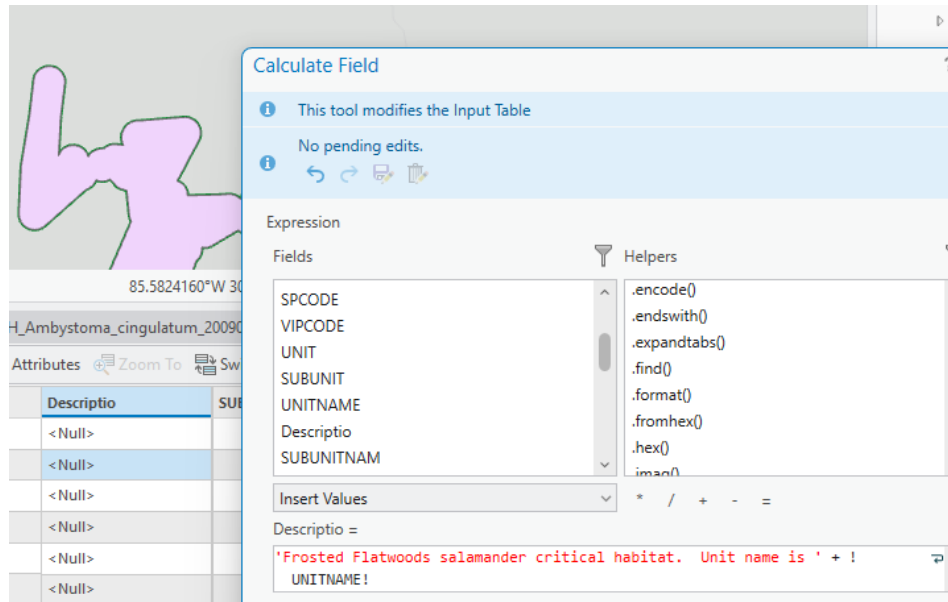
85.5824160°W 30

H_Ambystoma_cingulatum_20090

Attributes Zoom To Sw

| Descriptio | SU |
|---|---|
| <Null> | |
| <Null> | |
| <Null> | |
| <Null> | |
| <Null> | |
| <Null> | |

Calculate Field

This tool modifies the Input Table

No pending edits.

Expression

Fields

SPCODE
VIPCODE
UNIT
SUBUNIT
UNITNAME
Descriptio
SUBUNITNAM

Helpers

.encode()
.endswith()
.expandtabs()
.find()
.format()
.fromhex()
.hex()
.imag()

Insert Values

* / + - =

Descriptio =

'Frosted Flatwoods salamander critical habitat. Unit name is ' + !UNITNAME!